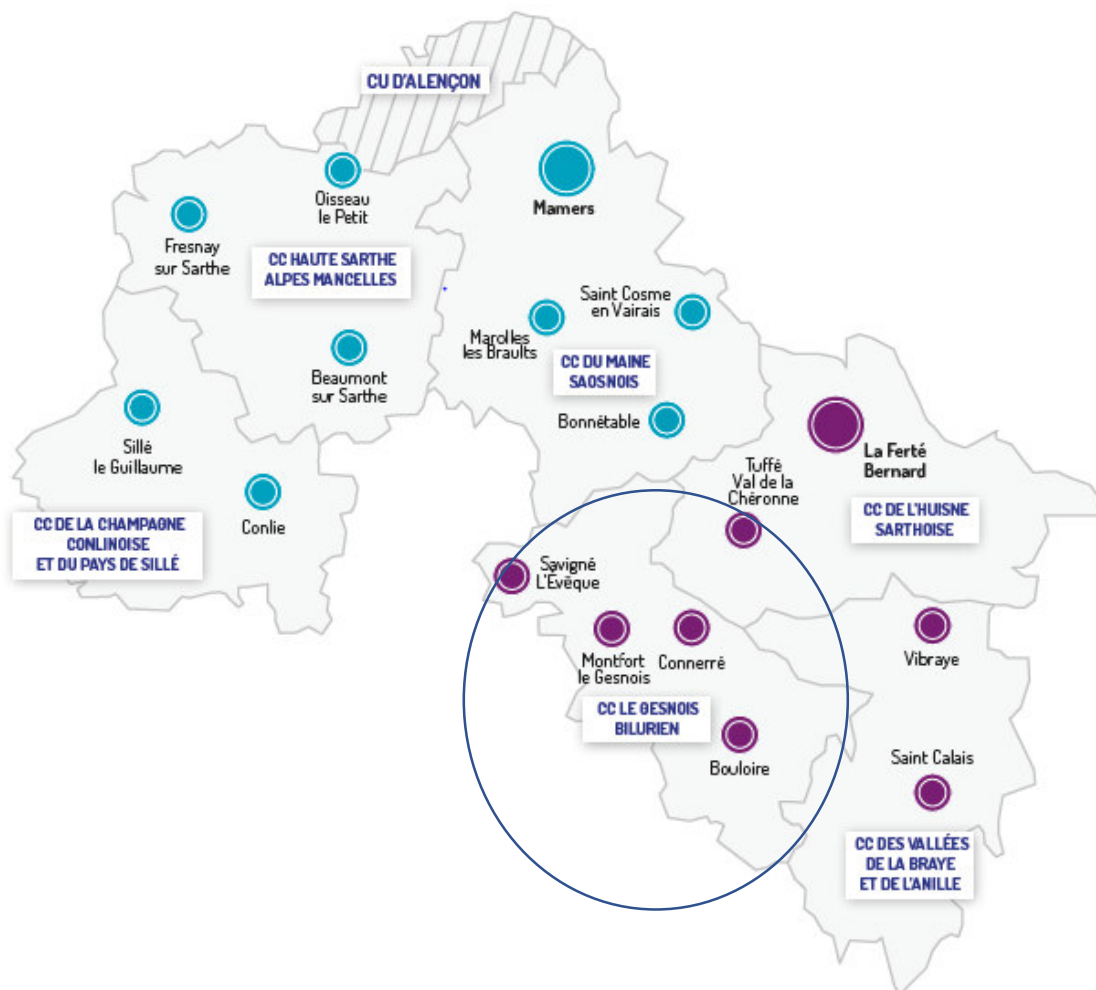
CU D'ALENÇON

Oisseau le Petit

Mamers

Fresnay sur Sarthe

CC HAUTE SARTHE ALPES MANCELLES

Saint Cosme en Vairais

Marolles les Braults

CC DU MAINE SAOSNOIS

Beaumont sur Sarthe

Bonnétable

Sillé le Guillaume

La Ferté Bernard

Tuffé Val de la Chéronne

Conlie

CC DE LA CHAMPAGNE CONLINOISE ET DU PAYS DE SILLÉ

CC DE L'HUISNE SARTHOISE

Savigné L'Evêque

Montfort le Gesnois

Connerré

Vibraye

CC LE GESNOIS BILURIEN

Bouloire

Saint Calais

CC DES VALLÉES DE LA BRAYE ET DE L'ANILLE